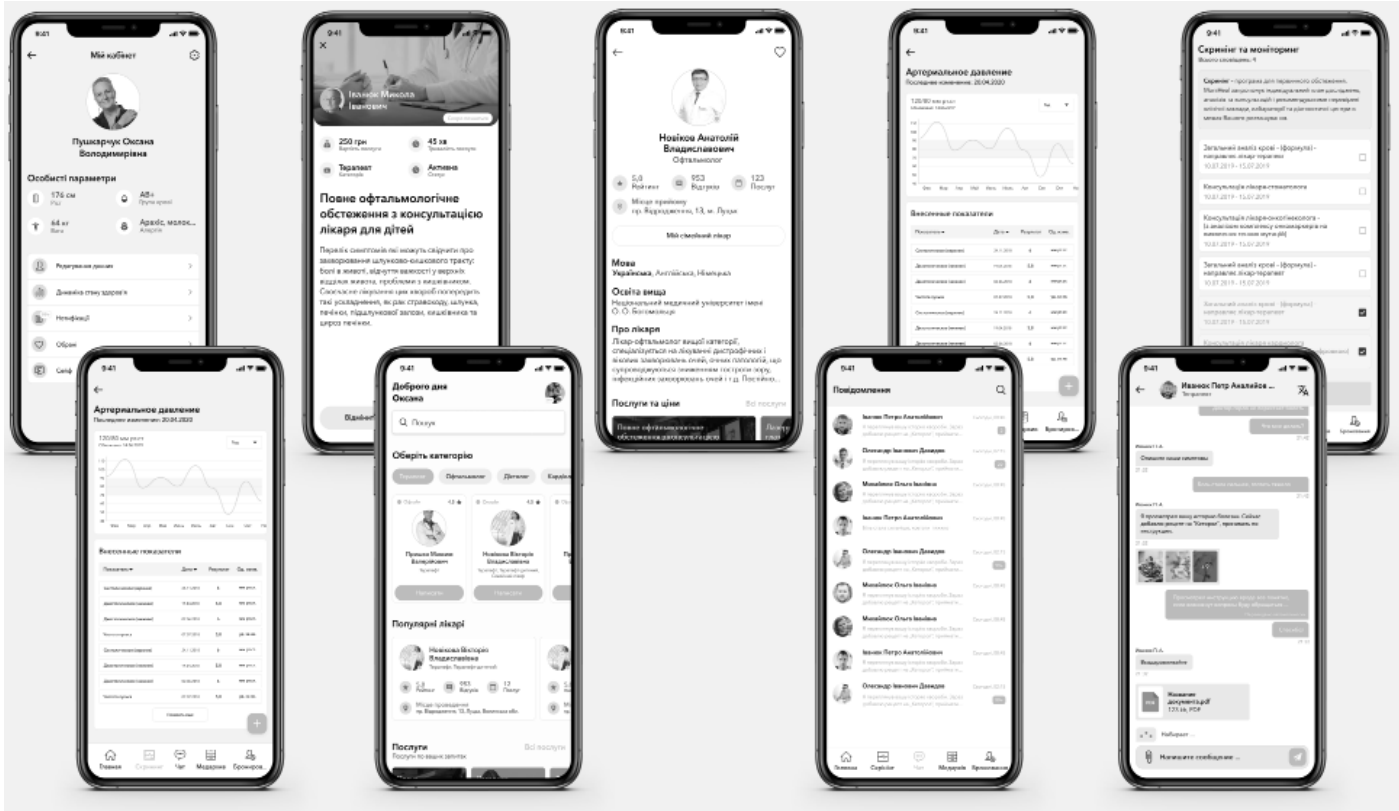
9:41

Мій кабінет

Пушкарчук Оксана Володимирівна

Особисті параметри

176 см
Ріст

AB+
Група крові

64 кг
Вага

Арахіс, молок...
Алергія

Редагувати дані

Динаміка стану здоров'я

Нотифікації

Обрані

9:41

Іванов Микола Іванович

250 грн
Вартість послуги

45 хв
Тривалість послуги

Терапевт
Категорія

Активна
Статус

Повне офтальмологічне обстеження з консультацією лікаря для дітей

Перелік симптомів які можуть свідчити про захворювання шлунково-кишкового тракту: болі в животі, відчуття важкості у верхніх відділах живота, проблеми з кишечником. Своєчасне лікування цих хвороб попередить такі ускладнення, як рак стравоходу, шлунка, печінки, підшлункової залози, кишечника та цироз печінки.

9:41

Новіков Анатолій Владиславович
Офтальмолог

5,0
Рейтинг

953
Відгуків

123
Послуг

Місце прийому
пр. Відродження, 13, м. Луцьк

Мій сімейний лікар

Мова
Українська, Англійська, Німецька

Освіта вища
Національний медичний університет імені О. О. Богомольця

Про лікаря
Лікар-офтальмолог вищої категорії, спеціалізується на лікуванні дистрофічних і запальних захворювань очей, очних патологій, що супроводжуються зниженням гостроти зору, інфекційних захворювань очей і т.д. Посвідчено...

Послуги та ціни
Всі послуги

Повне офтальмологічне обстеження з консультацією

9:41

Артериальное давление
Последнее изменение: 20.04.2020

Внесенные показатели

9:41

Скринінг та моніторинг

Скринінг - програма для первинного обстеження.

Загальний аналіз крові - (формула) - направлює лікар терапевт
10.01.2019 - 15.07.2019

Консультація лікаря-стоматолога
10.01.2019 - 15.07.2019

Консультація лікаря-онкогінеколога
10.01.2019 - 15.07.2019

Загальний аналіз крові - (формула) - направлює лікар терапевт
10.01.2019 - 15.07.2019

Загальний аналіз крові - (формула) - направлює лікар терапевт
10.01.2019 - 15.07.2019

9:41

Артериальное давление
Последнее изменение: 20.04.2020

120/80 мм рт.ст

Внесенные показатели

Показатели Дата Результат Ед. изм.

Главная Скринінг Чат Медкарта Бронюван...

9:41

Доброго дня Оксана

Пошук

Оберіть категорію

Терапевт Офтальмолог Дієтолог Кардіо...

Пушкін Максим Валерійович
Хірург

Новікова Вікторія Владиславівна

Записатись

Популярні лікарі

Новікова Вікторія Владиславівна
Терапевт

5,0
Рейтинг

953
Відгуків

12
Послуг

Місце проведення
пр. Відродження, 13, Луцьк, Волинська обл.

Послуги
Послуги по вашим запитам
Всі послуги

9:41

Повідомлення

Іванов Петро Анатолійович

Олександр Іванович Давидов

Михайлюк Ольга Іванівна

Іванов Петро Анатолійович

Олександр Іванович Давидов

Михайлюк Ольга Іванівна

Михайлюк Ольга Іванівна

Іванов Петро Анатолійович

Олександр Іванович Давидов

Главная Скринінг Чат Медкарта Бронювання

9:41

Иванюк Петр Анатолійович ...

Спасибо ваша консультация

Іванов П.А.

Вашединамика

Название документа.pdf
PDF

Набирает ...

Напишите сообщение ...